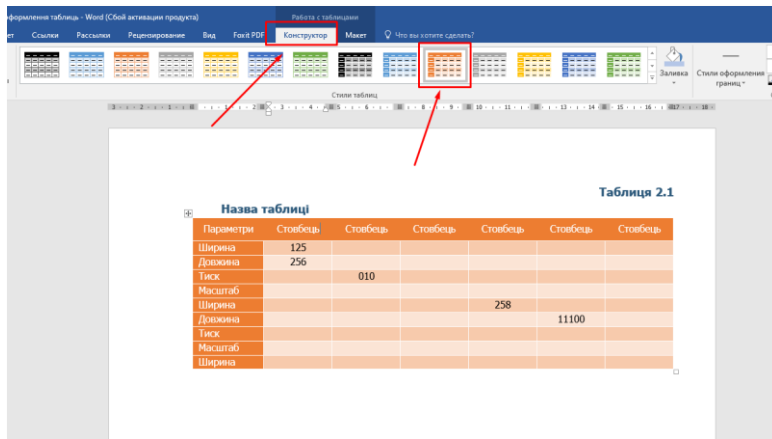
оформлення таблиць - Word (Сбой активации продукта)

Работа с таблицами

ет Ссылки Рассылки Рецензирование Вид Foxit PDF Конструктор Макет Что вы хотите сделать?

Заливка

Стили оформления границ

Стили таблиц

Таблиця 2.1

Назва таблиці

| Параметри | Стовбець | Стовбець | Стовбець | Стовбець | Стовбець | Стовбець |
|---|---|---|---|---|---|---|
| Ширина | 125 | | | | | |
| Довжина | 256 | | | | | |
| Тиск | | 010 | | | | |
| Масштаб | | | | | | |
| Ширина | | | | 258 | | |
| Довжина | | | | | 11100 | |
| Тиск | | | | | | |
| Масштаб | | | | | | |
| Ширина | | | | | | |